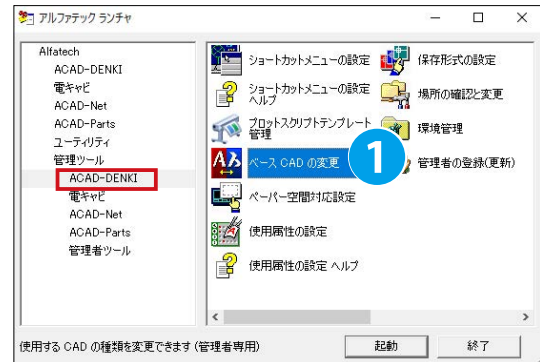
アルファテック ランチャ

Alfatech
ACAD-DENKI
電キャビ
ACAD-Net
ACAD-Parts
ユーティリティ
管理ツール
ACAD-DENKI
電キャビ
ACAD-Net
ACAD-Parts
管理者ツール

ショートカットメニューの設定
保存形式の設定
ショートカットメニューの設定 ヘルプ
場所の確認と変更
プロットスクリプトテンプレート管理
環境管理
ベース CAD の変更
1
管理者の登録(更新)
ペーパー空間対応設定
使用属性の設定
使用属性の設定 ヘルプ

使用する CAD の種類を変更できます (管理者専用)
起動
終了